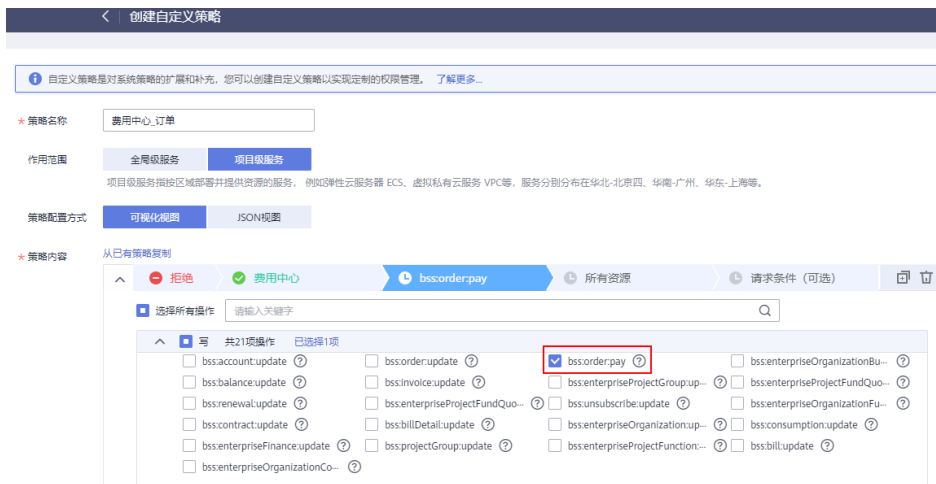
< | 创建自定义策略

自定义策略是对系统策略的扩展和补充，您可以创建自定义策略以实现定制的权限管理。 了解更多...

* 策略名称 费用中心_订单

作用范围 全局级服务 项目级服务

项目级服务指按区域部署并提供资源的服务，例如弹性云服务器 ECS、虚拟私有云服务 VPC等，服务分别分布在华北-北京四、华南-广州、华东-上海等。

策略配置方式 可视化视图 JSON视图

* 策略内容 从已有策略复制

拒绝 费用中心 bss:order:pay 所有资源 请求条件（可选）

选择所有操作 请输入关键字

写 共21项操作 已选择1项

| | | | |
|---|---|---|---|
| bss:account:update | bss:order:update | bss:order:pay | bss:enterpriseOrganizationBu... |
| bss:balance:update | bss:invoice:update | bss:enterpriseProjectGroup:up... | bss:enterpriseProjectFundQuo... |
| bss:renewal:update | bss:enterpriseProjectFundQuo... | bss:unsubscribe:update | bss:enterpriseOrganizationFu... |
| bss:contract:update | bss:billDetail:update | bss:enterpriseOrganization:up... | bss:consumption:update |
| bss:enterpriseFinance:update | bss:projectGroup:update | bss:enterpriseProjectFunction:... | bss:bill:update |
| bss:enterpriseOrganizationCo... | | | |